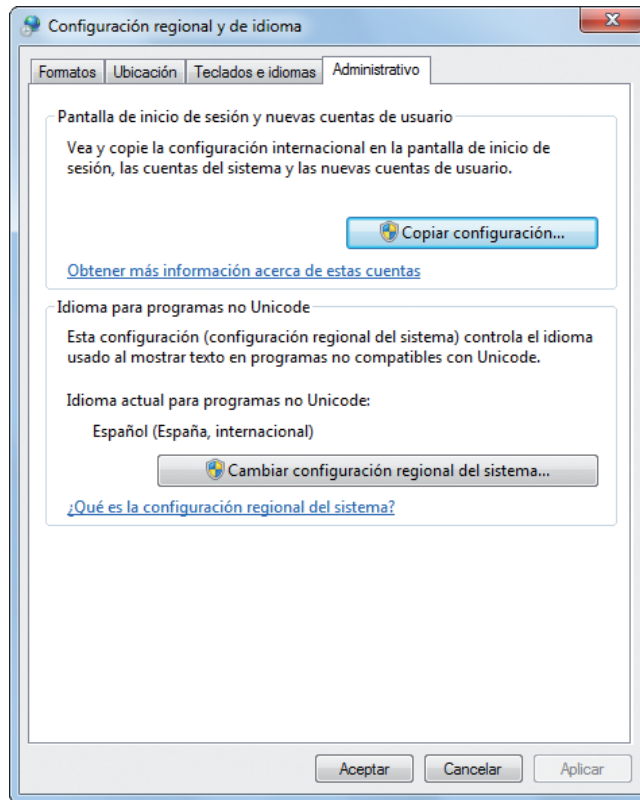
Configuración regional y de idioma

Formatos | Ubicación | Teclados e idiomas | Administrativo

Pantalla de inicio de sesión y nuevas cuentas de usuario

Vea y copie la configuración internacional en la pantalla de inicio de sesión, las cuentas del sistema y las nuevas cuentas de usuario.

Copiar configuración...

Obtener más información acerca de estas cuentas

Idioma para programas no Unicode

Esta configuración (configuración regional del sistema) controla el idioma usado al mostrar texto en programas no compatibles con Unicode.

Idioma actual para programas no Unicode:

Español (España, internacional)

Cambiar configuración regional del sistema...

¿Qué es la configuración regional del sistema?

Aceptar | Cancelar | Aplicar